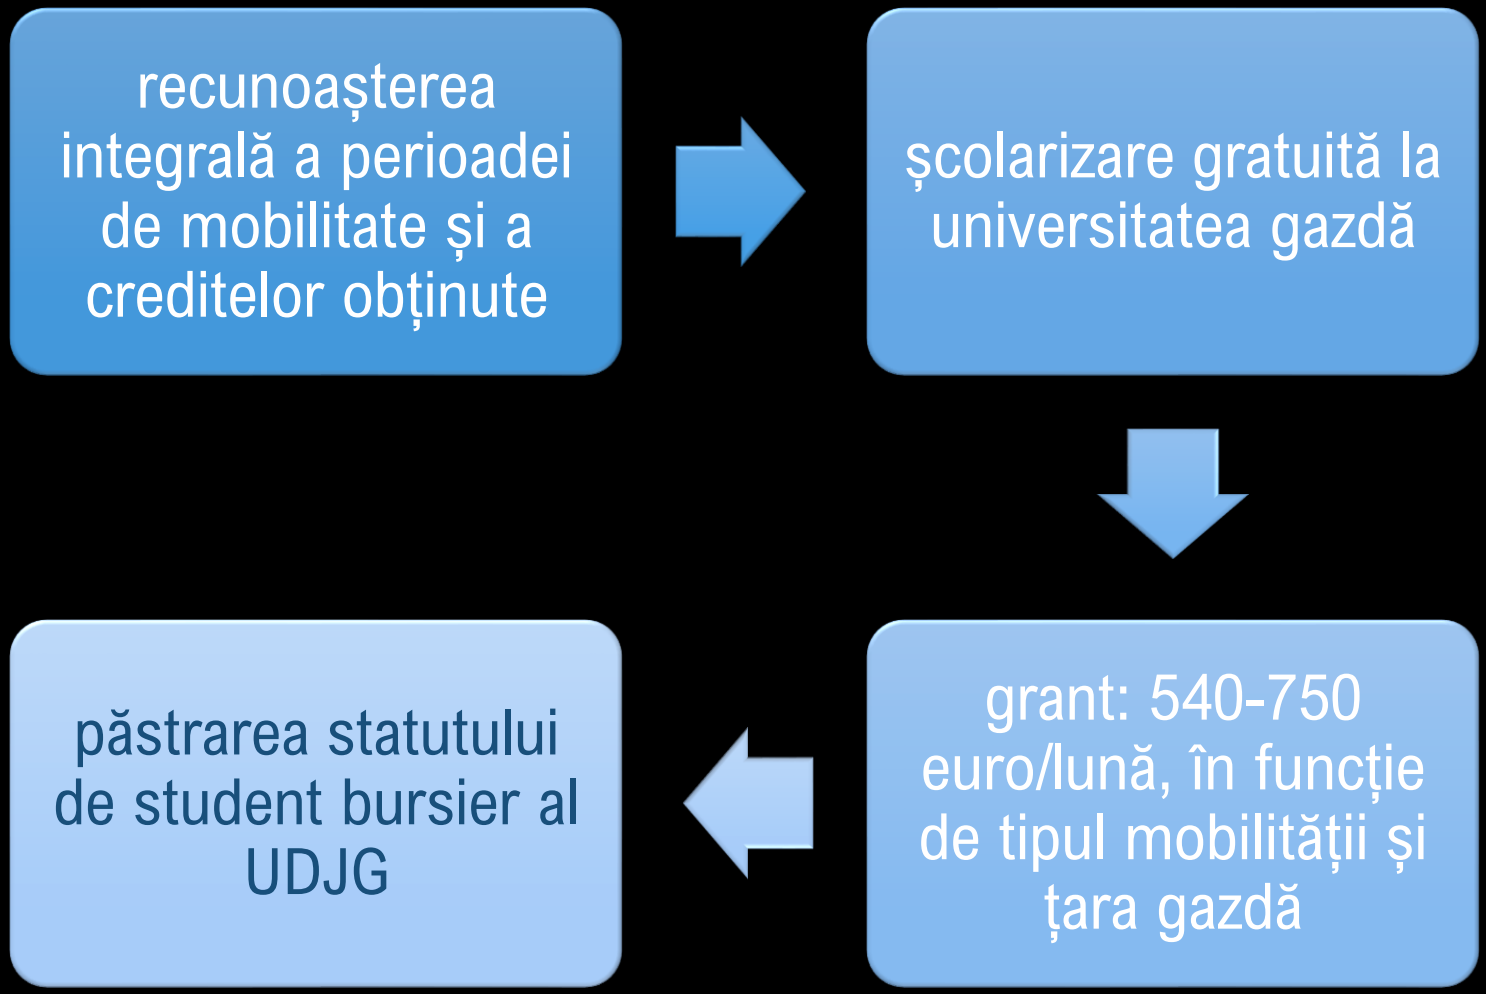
recunoașterea integrală a perioadei de mobilitate și a creditelor obținute

școlarizare gratuită la universitatea gazdă

grant: 540-750 euro/lună, în funcție de tipul mobilității și țara gazdă

păstrarea statutului de student bursier al UDJG